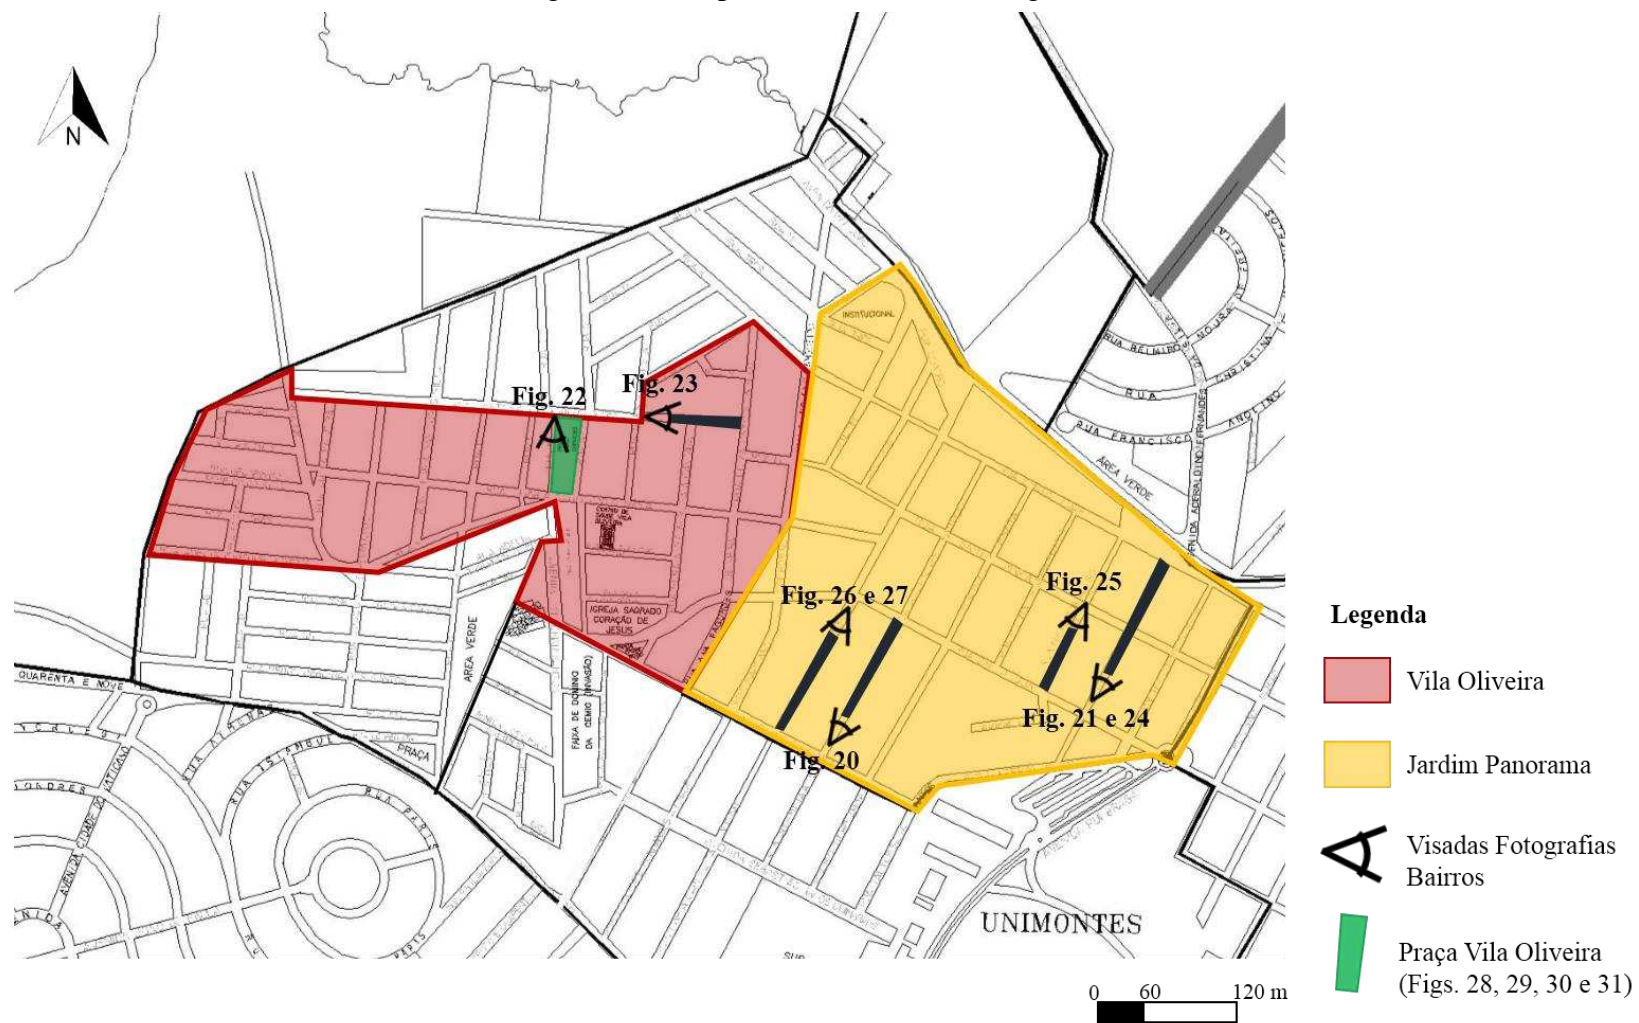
N

Fig. 22
Fig. 23
Fig. 26 e 27
Fig. 25
Fig. 21 e 24
Fig. 20

INSTITUCIONAL
IGREJA SAGRADO CORAÇÃO DE JESUS
AREA VERDE
QUARENTA E NOVE
PRAÇA
RUA PARIS
RUA ISTAMBUL
AVENIDA CIDADE DE KATHMANDU
RUA FRANCISCO
RUA
RUA BELMIRO
AVENIDA
FAIXA DE DOMÍNIO DA CEMIG
UNIMONTES

Legenda
Vila Oliveira
Jardim Panorama
Visadas Fotografias Bairros
Praça Vila Oliveira (Figs. 28, 29, 30 e 31)

0 60 120 m